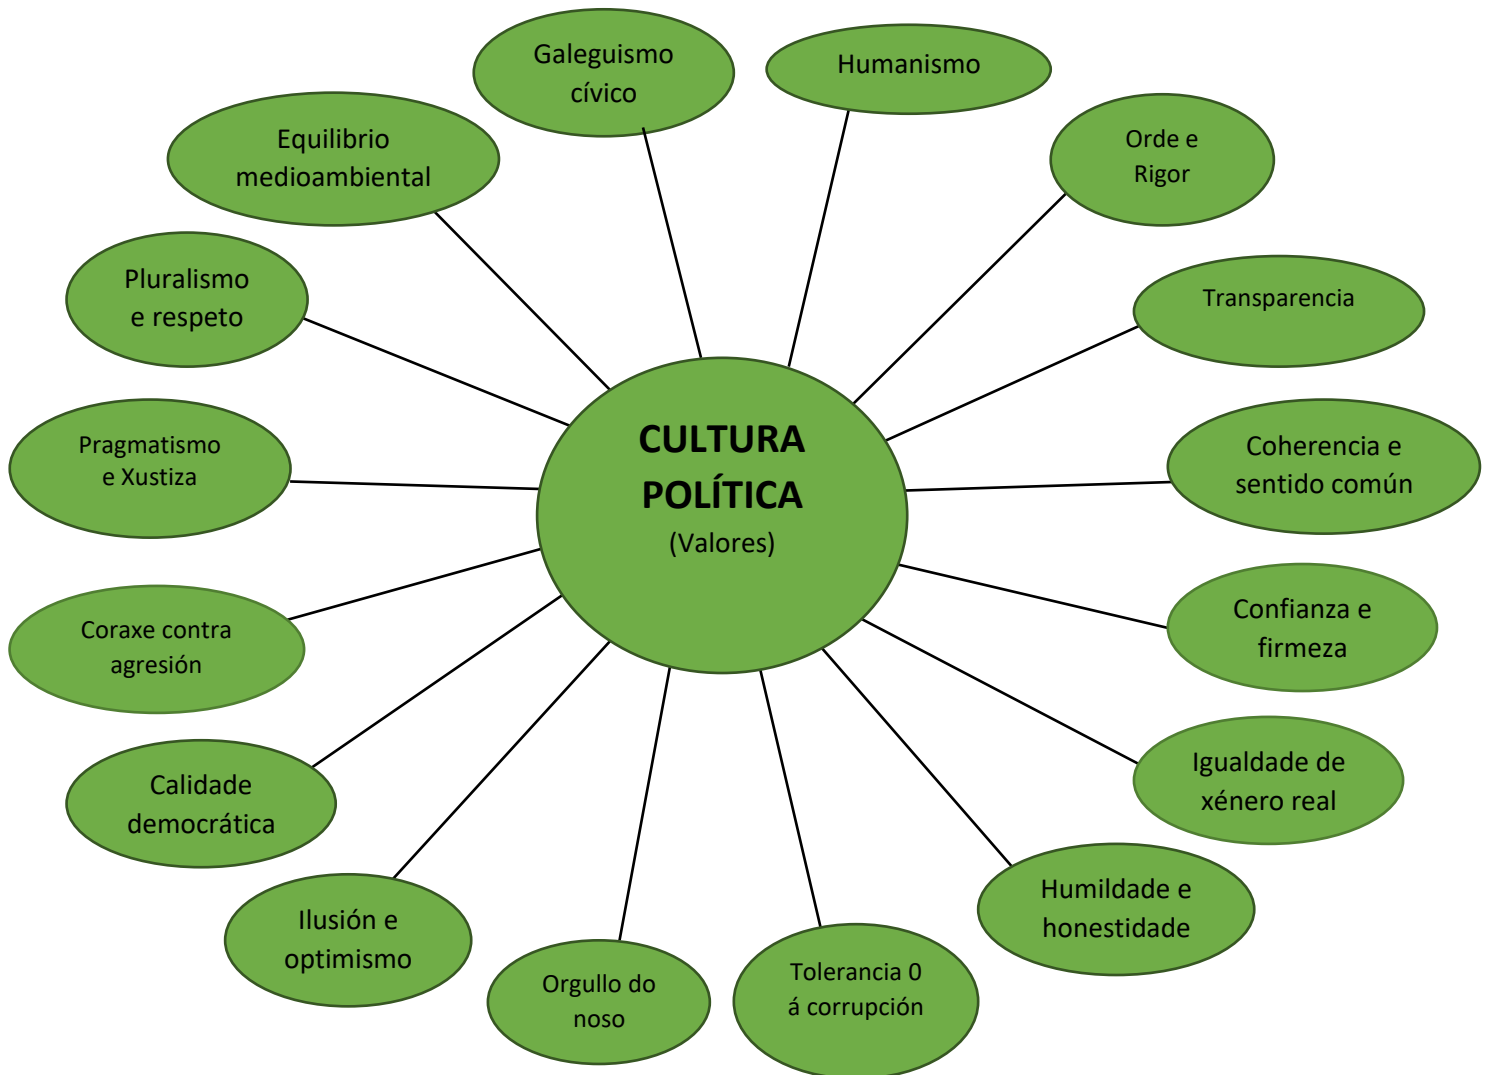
CULTURA POLÍTICA
(Valores)

Galeguismo cívico

Humanismo

Orde e Rigor

Transparencia

Coherencia e sentido común

Confianza e firmeza

Igualdade de xénero real

Humildade e honestidade

Tolerancia 0 á corrupción

Orgullo do noso

Ilusión e optimismo

Calidade democrática

Coraxe contra agresión

Pragmatismo e Xustiza

Pluralismo e respeto

Equilibrio medioambiental